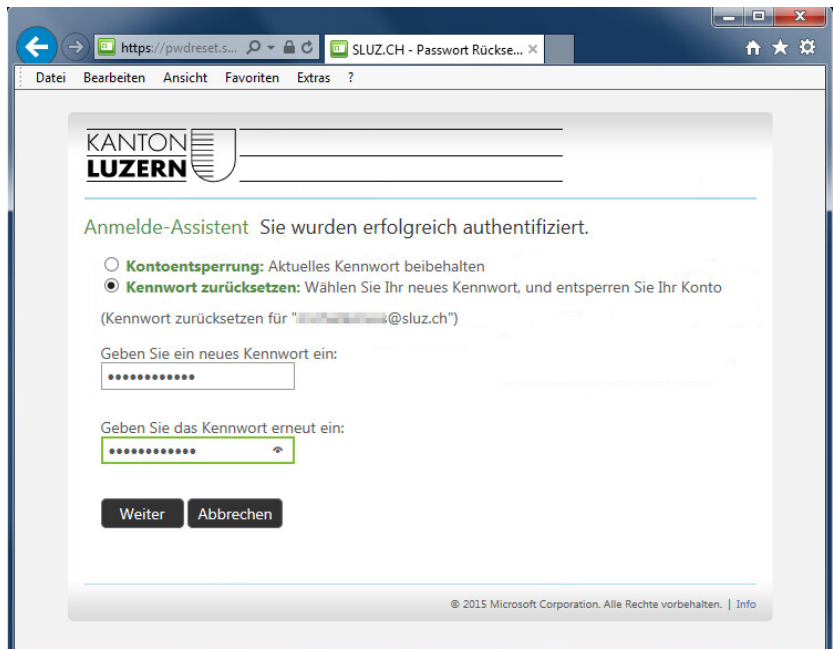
https://pwdreset.s...
SLUZ.CH - Passwort Rückse...

Datei Bearbeiten Ansicht Favoriten Extras ?

KANTON
LUZERN

Anmelde-Assistent Sie wurden erfolgreich authentifiziert.

Kontoentsperrung: Aktuelles Kennwort beibehalten
Kennwort zurücksetzen: Wählen Sie Ihr neues Kennwort, und entsperren Sie Ihr Konto

(Kennwort zurücksetzen für "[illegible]@sluz.ch")

Geben Sie ein neues Kennwort ein:
••••••••••••

Geben Sie das Kennwort erneut ein:
••••••••••••

Weiter Abbrechen

© 2015 Microsoft Corporation. Alle Rechte vorbehalten. | Info